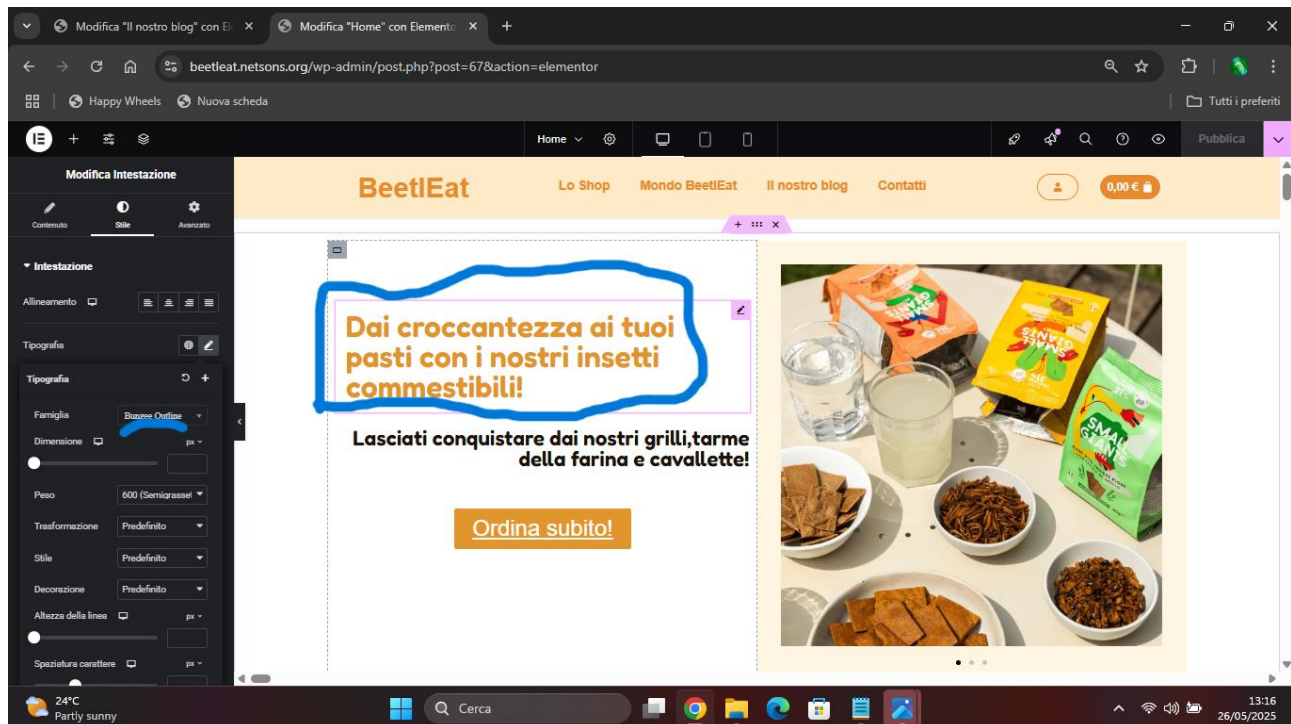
Modifica "Il nostro blog" con El ×
Modifica "Home" con Elemento ×
+

beetleat.netsons.org/wp-admin/post.php?post=67&action=elementor

Happy Wheels
Nuova scheda
Tutti i preferiti

Home
Pubblica

Modifica Intestazione
Contenuto
Stile
Avanzato

Intestazione
Allineamento
Tipografia
Tipografia
Famiglia
Bungee Outline
Dimensione
px
Peso
600 (Semigrassett
Trasformazione
Predefinito
Stile
Predefinito
Decorazione
Predefinito
Altezza della linea
px
Spaziatura carattere
px

BeetlEat
Lo Shop
Mondo BeetlEat
Il nostro blog
Contatti
0,00 €

Dai croccantezza ai tuoi pasti con i nostri insetti commestibili!

Lasciati conquistare dai nostri grilli,tarme della farina e cavallette!

Ordina subito!

SMALL GIANTS
SMALL GIANTS
SMALL GIANTS

24°C
Partly sunny
Cerca
13:16
26/05/2025